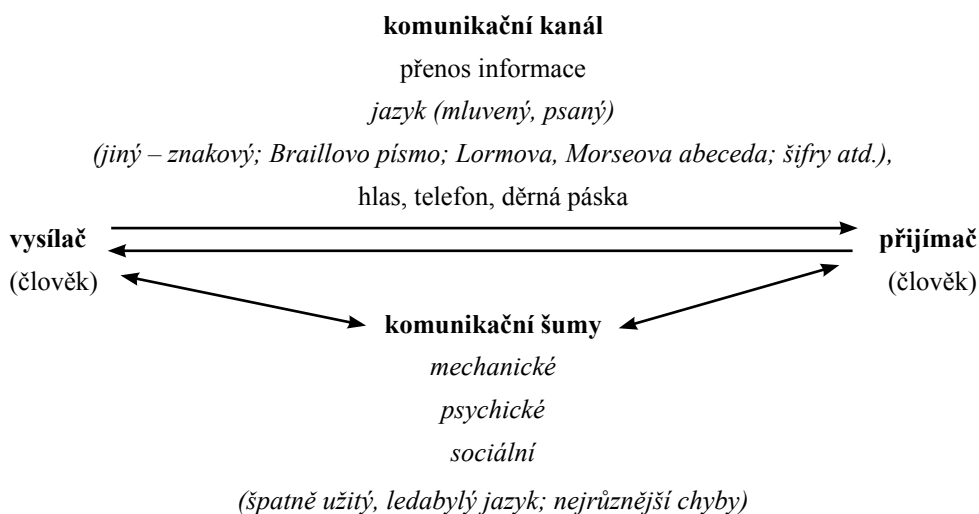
**komunikační kanál**

přenos informace

*jazyk (mluvený, psaný)*

*(jiný – znakový; Braillovo písmo; Lormova, Morseova abeceda; šifry atd.),*

hlas, telefon, děrná páska

**vysílač**
(člověk)

**přijímač**
(člověk)

**komunikační šumy**

*mechanické*

*psychické*

*sociální*

*(špatně užitý, ledabylý jazyk; nejrůznější chyby)*